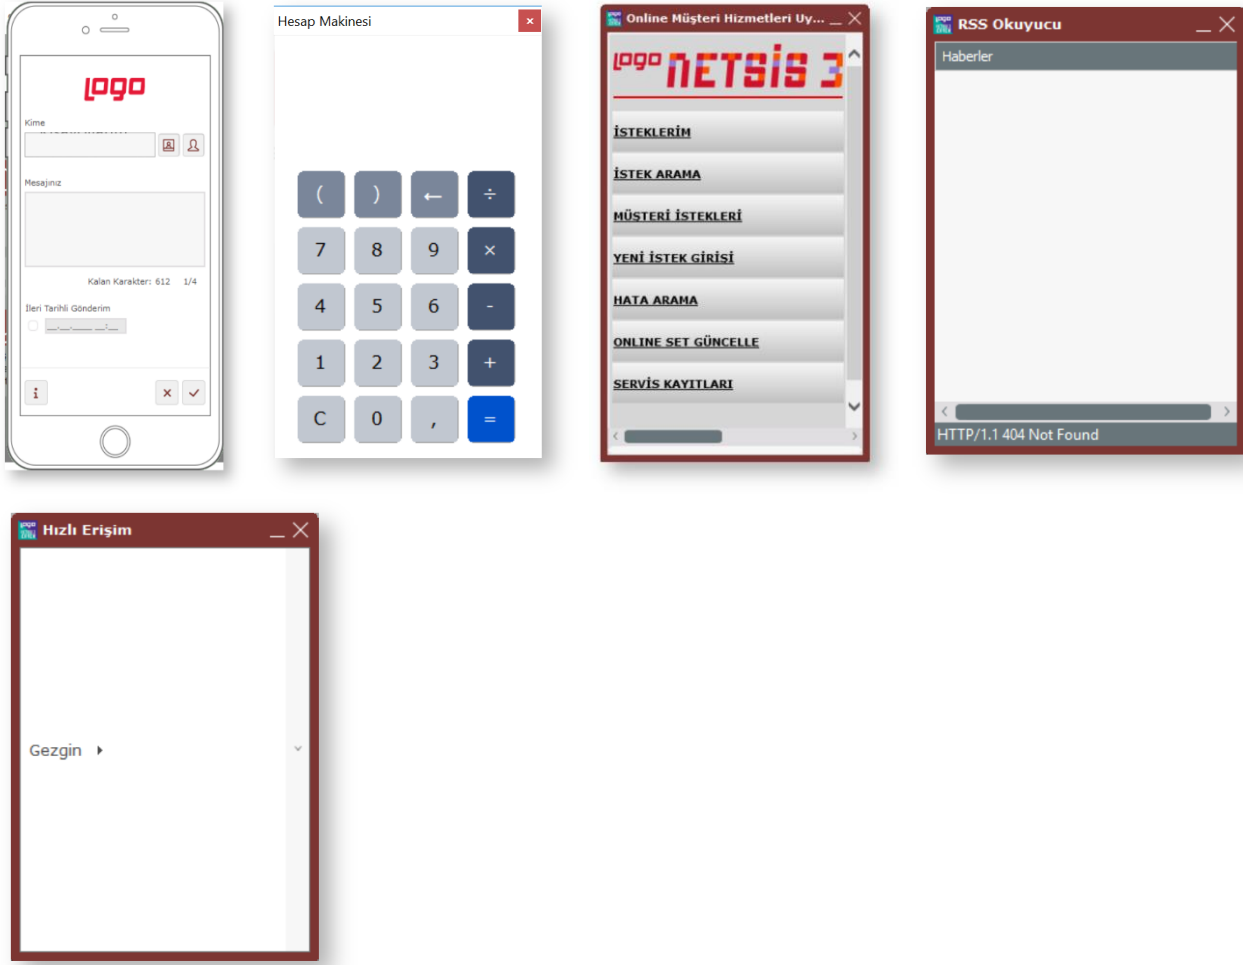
logo

Kime

Mesajınız

Kalan Karakter: 612 1/4

İleri Tarihli Gönderim

i

Hesap Makinesi

×

( ) ← ÷

7 8 9 ×

4 5 6 -

1 2 3 +

C 0 , =

Online Müşteri Hizmetleri Uy...

logo NETSIS 3

İSTEKLERİM

İSTEK ARAMA

MÜŞTERİ İSTEKLERİ

YENİ İSTEK GİRİŞİ

HATA ARAMA

ONLINE SET GÜNCELLE

SERVİS KAYITLARI

RSS Okuyucu

Haberler

HTTP/1.1 404 Not Found

Hızlı Erişim

Gezgin